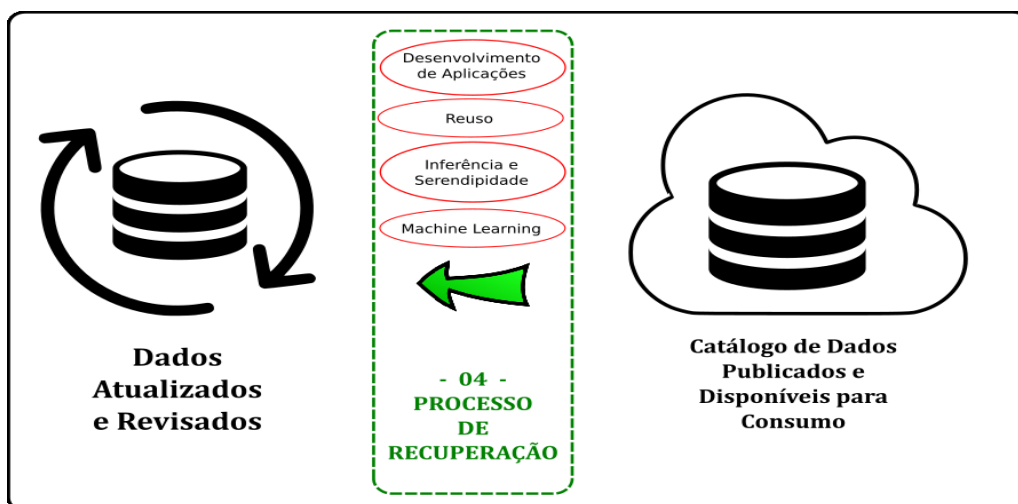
Desenvolvimento de Aplicações

Reuso

Inferência e Serendipidade

Machine Learning

Dados Atualizados e Revisados

- 04 -
PROCESSO DE RECUPERAÇÃO

Catálogo de Dados Publicados e Disponíveis para Consumo